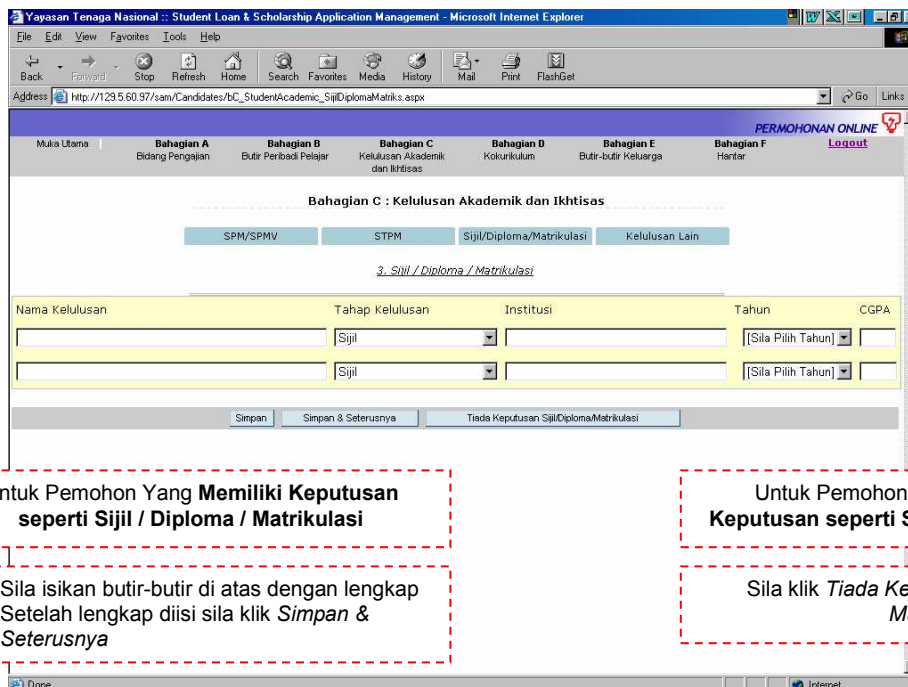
Yayasan Tenaga Nasional :: Student Loan & Scholarship Application Management - Microsoft Internet Explorer

File Edit View Favorites Tools Help

Back Forward Stop Refresh Home Search Favorites Media History Mail Print FlashGet

Address http://129.5.60.97/sam/Candidates/bC_StudentAcademic_SijilDiplomaMatriks.aspx Go Links

PERMOHONAN ONLINE

Muka Utama | Bahagian A Bidang Pengajian | Bahagian B Butir Peribadi Pelajar | Bahagian C Kelulusan Akademik dan Ikhtisas | Bahagian D Kokurikulum | Bahagian E Butir-butir Keluarga | Bahagian F Hantar | Logout

Bahagian C : Kelulusan Akademik dan Ikhtisas

SPM/SPMV | STPM | Sijil/Diploma/Matrikulasi | Kelulusan Lain

3. Sijil / Diploma / Matrikulasi

| Nama Kelulusan | Tahap Kelulusan | Institusi | Tahun | CGPA |
|---|---|---|---|---|
| | Sijil | | [Sila Pilih Tahun] | |
| | Sijil | | [Sila Pilih Tahun] | |

Simpan | Simpan & Seterusnya | Tiada Keputusan Sijil/Diploma/Matrikulasi

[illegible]ntuk Pemohon Yang Memiliki Keputusan seperti Sijil / Diploma / Matrikulasi

Sila isikan butir-butir di atas dengan lengkap Setelah lengkap diisi sila klik Simpan & Seterusnya

Untuk Pemohon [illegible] Keputusan seperti S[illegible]

Sila klik Tiada Ke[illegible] M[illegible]

Done | Internet